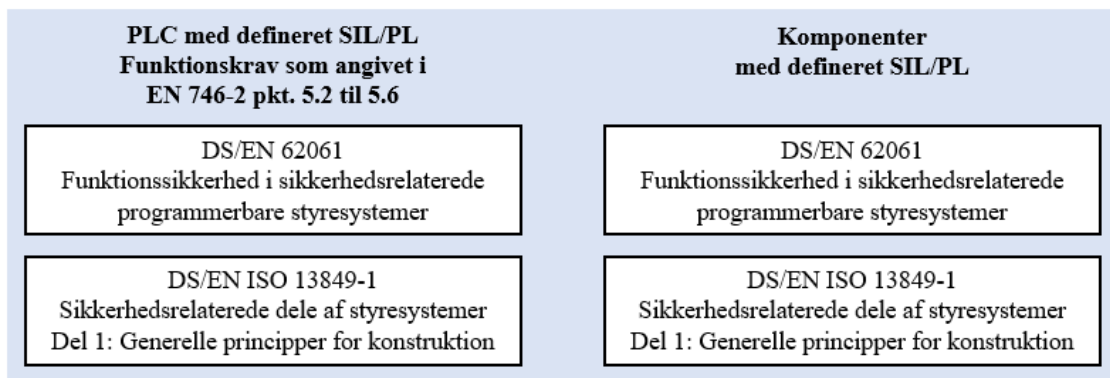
PLC med defineret SIL/PL
Funktionskrav som angivet i
EN 746-2 pkt. 5.2 til 5.6

DS/EN 62061
Funktionssikkerhed i sikkerhedsrelaterede programmerbare styresystemer

DS/EN ISO 13849-1
Sikkerhedsrelaterede dele af styresystemer
Del 1: Generelle principper for konstruktion

Komponenter
med defineret SIL/PL

DS/EN 62061
Funktionssikkerhed i sikkerhedsrelaterede programmerbare styresystemer

DS/EN ISO 13849-1
Sikkerhedsrelaterede dele af styresystemer
Del 1: Generelle principper for konstruktion